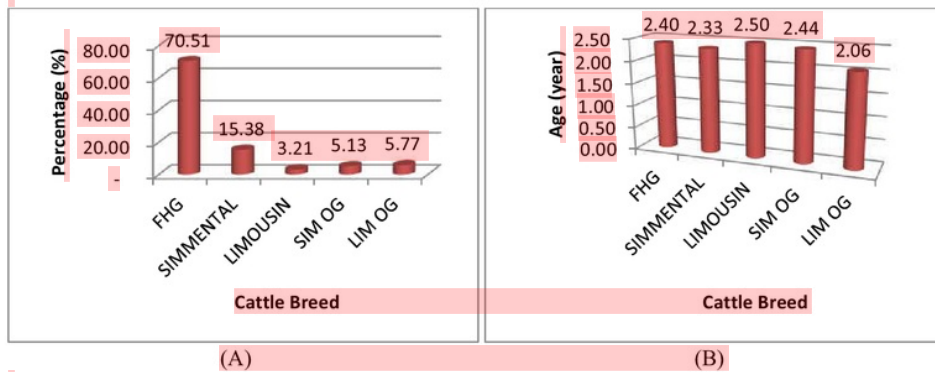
Percentage (%)
80.00
60.00
40.00
20.00
-
70.51
15.38
3.21
5.13
5.77
FHG
SIMMENTAL
LIMOUSIN
SIM OG
LIM OG
Cattle Breed

Age (year)
2.50
2.00
1.50
1.00
0.50
0.00
2.40
2.33
2.50
2.44
2.06
FHG
SIMMENTAL
LIMOUSIN
SIM OG
LIM OG
Cattle Breed

(A)
(B)